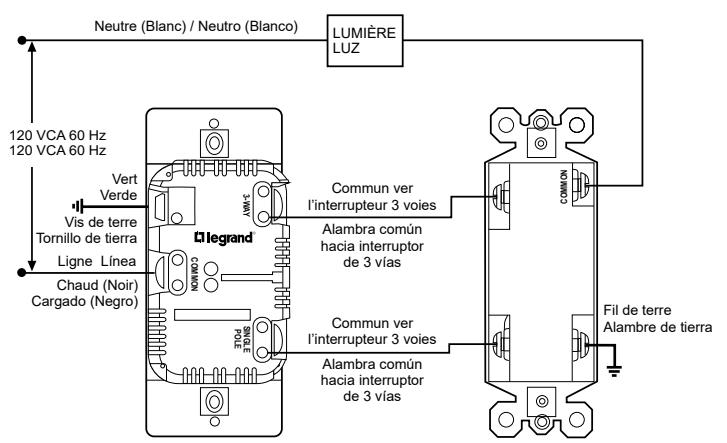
Neutre (Blanc) / Neutro (Blanco)

LUMIÈRE
LUZ

120 VCA 60 Hz
120 VCA 60 Hz

Vert
Verde

Vis de terre
Tornillo de tierra

Ligne Línea

Chaud (Noir)
Cargado (Negro)

3-WAY

legrand

COMMON

SINGLE POLE

Commun ver l'interrupteur 3 voies

Alambra común hacia interruptor de 3 vías

Commun ver l'interrupteur 3 voies

Alambra común hacia interruptor de 3 vías

COMMON

Fil de terre
Alambre de tierra